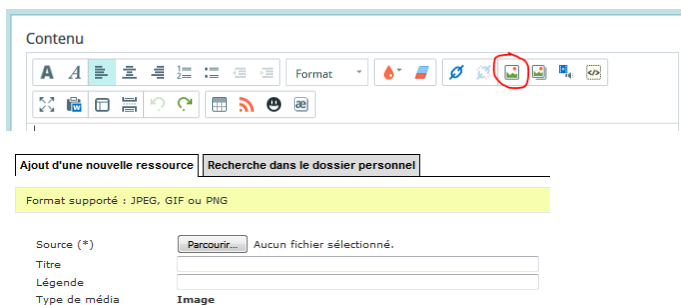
Contenu

Format

Ajout d'une nouvelle ressource | Recherche dans le dossier personnel

Format supporté : JPEG, GIF ou PNG

Source (*) Parcourir... Aucun fichier sélectionné.
Titre
Légende
Type de média Image